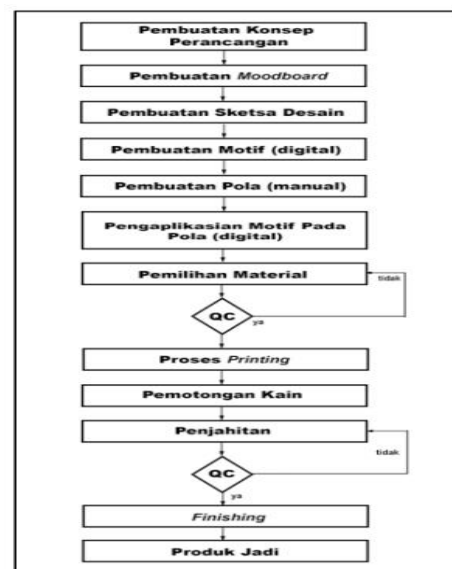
Pembuatan Konsep Perancangan

Pembuatan Moodboard

Pembuatan Sketsa Desain

Pembuatan Motif (digital)

Pembuatan Pola (manual)

Pengaplikasian Motif Pada Pola (digital)

Pemilihan Material

tidak

QC

ya

Proses Printing

Pemotongan Kain

Penjahitan

tidak

QC

ya

Finishing

Produk Jadi